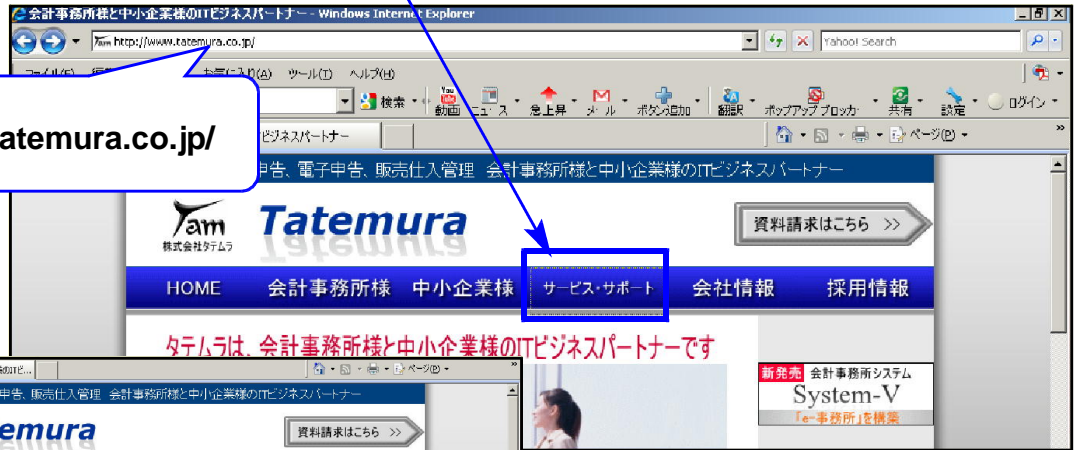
会計事務所様と中小企業様のITビジネスパートナー - Windows Internet Explorer

http://www.tatemura.co.jp/

Yahoo! Search

ファイル(F) 編 お気に入り(A) ツール(T) ヘルプ(H)

atemura.co.jp/

検索 動画 ニュース 急上昇 メール ボタン追加 翻訳 ポップアップブロッカー 共有 設定 ログイン

ビジネスパートナー

ページ(P)

申告、電子申告、販売仕入管理 会計事務所様と中小企業様のITビジネスパートナー

Tam 株式会社タテムラ Tatemura

資料請求はこちら >>

HOME 会計事務所様 中小企業様 サービス・サポート 会社情報 採用情報

タテムラは、会計事務所様と中小企業様のITビジネスパートナーです

新発売 会計事務所システム System-V 「e-事務所」を構築

申告、販売仕入管理 会計事務所様と中小企業様のITビジネスパートナー

ページ(P)

temura

資料請求はこちら >>